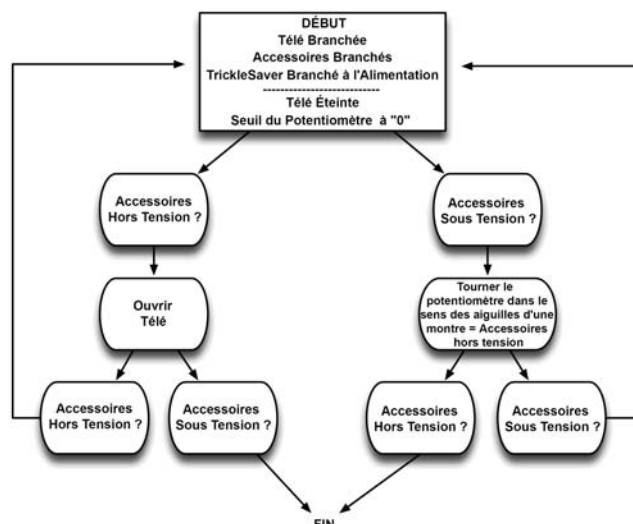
DÉBUT
Télé Branchée
Accessoires Branchés
TrickleSaver Branché à l'Alimentation
----------------------------
Télé Éteinte
Seuil du Potentiomètre à "0"

Accessoires Hors Tension ?

Accessoires Sous Tension ?

Ouvrir Télé

Tourner le potentiomètre dans le sens des aiguilles d'une montre = Accessoires hors tension

Accessoires Hors Tension ?

Accessoires Sous Tension ?

Accessoires Hors Tension ?

Accessoires Sous Tension ?

FIN